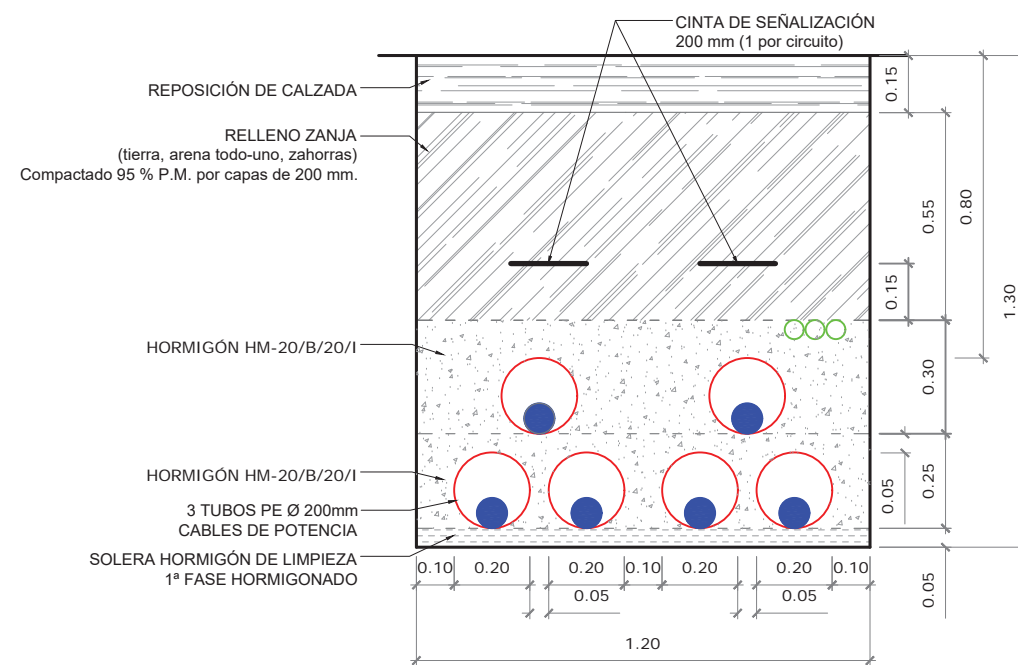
CINTA DE SEÑALIZACIÓN
200 mm (1 por circuito)

REPOSICIÓN DE CALZADA

RELLENO ZANJA
(tierra, arena todo-uno, zahorras)
Compactado 95 % P.M. por capas de 200 mm.

HORMIGÓN HM-20/B/20/I

HORMIGÓN HM-20/B/20/I

3 TUBOS PE Ø 200mm
CABLES DE POTENCIA

SOLERA HORMIGÓN DE LIMPIEZA
1ª FASE HORMIGONADO

0.15
0.55
0.80
1.30
0.15
0.30
0.25
0.05
0.05

0.10 0.20 0.20 0.10 0.20 0.20 0.10
0.05 0.05
1.20